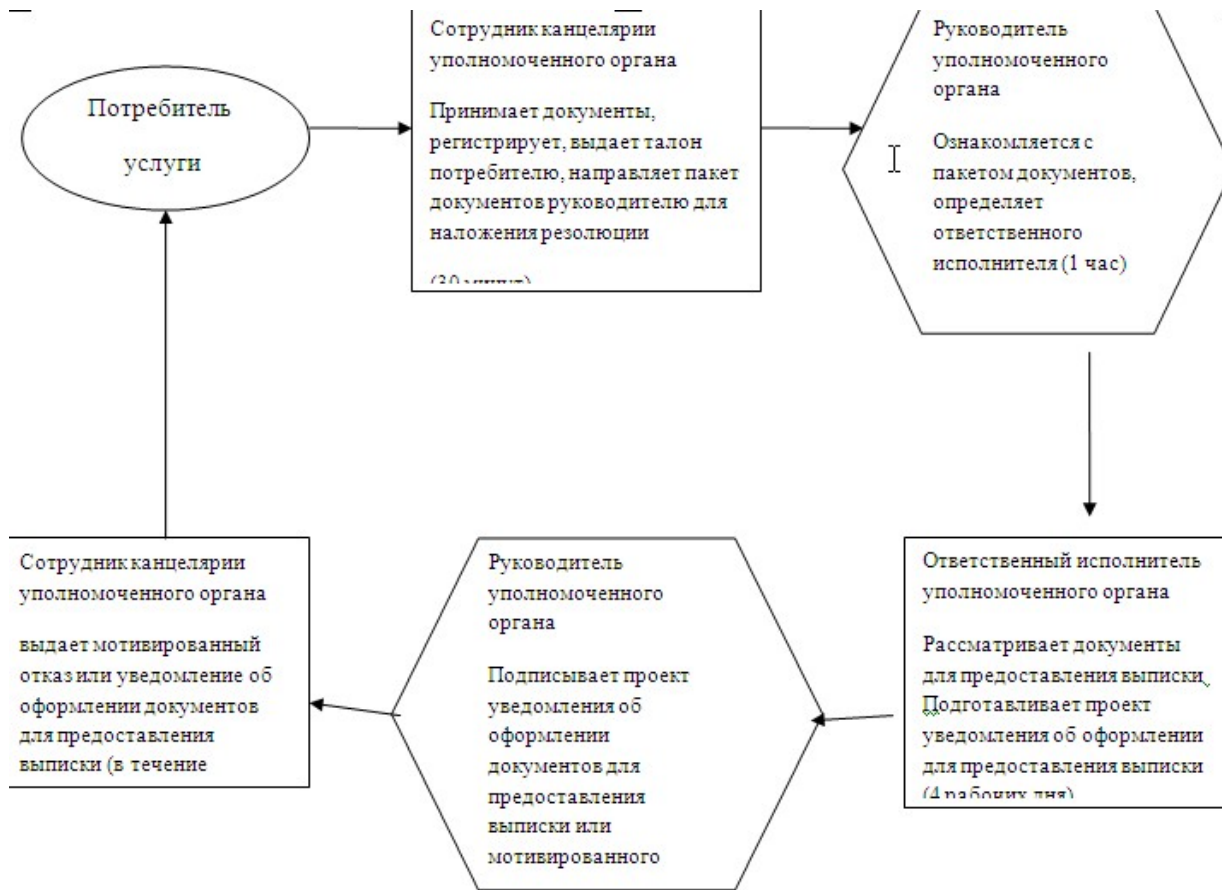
Потребитель

услуги

Сотрудник канцелярии уполномоченного органа

Принимает документы, регистрирует, выдает талон потребителю, направляет пакет документов руководителю для наложения резолюции

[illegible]

Руководитель уполномоченного органа

Ознакомляется с пакетом документов, определяет ответственного исполнителя (1 час)

Ответственный исполнитель уполномоченного органа

Рассматривает документы для предоставления выписки. Подготавливает проект уведомления об оформлении для предоставления выписки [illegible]

Руководитель уполномоченного органа

Подписывает проект уведомления об оформлении документов для предоставления выписки или мотивированного

Сотрудник канцелярии уполномоченного органа

выдает мотивированный отказ или уведомление об оформлении документов для предоставления выписки (в течение